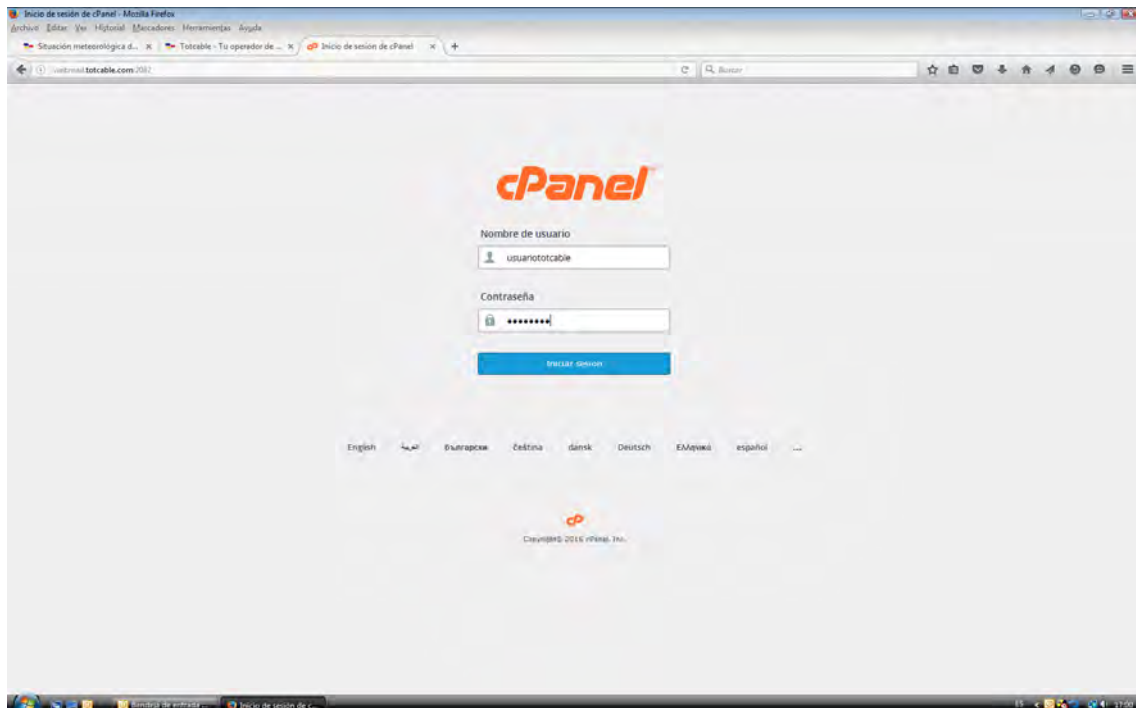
Inicio de sesión de cPanel - Mozilla Firefox

Archivo Editar Ver Historial Marcadores Herramientas Ayuda

Situación meteorológica d... × Totcable - Tu operador de ... × Inicio de sesión de cPanel × +

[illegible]totcable.com:2082

Buscar

cPanel

Nombre de usuario

usuariototcable

Contraseña

•••••••••

Iniciar sesion

English العربية български čeština dansk Deutsch Ελληνικά español ...

Copyright© 2016 cPanel, Inc.

Bandeja de entrada ... Inicio de sesión de c...

17:00